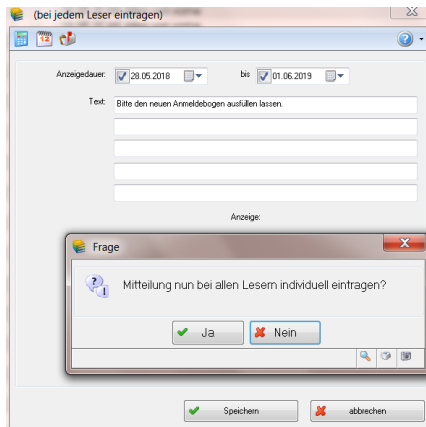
(bei jedem Leser eintragen)

Anzeigedauer: 28.05.2018 bis 01.06.2019

Text: Bitte den neuen Anmeldebogen ausfüllen lassen.

Anzeige:

Frage

Mitteilung nun bei allen Lesern individuell eintragen?

Ja Nein

Speichern abbrechen